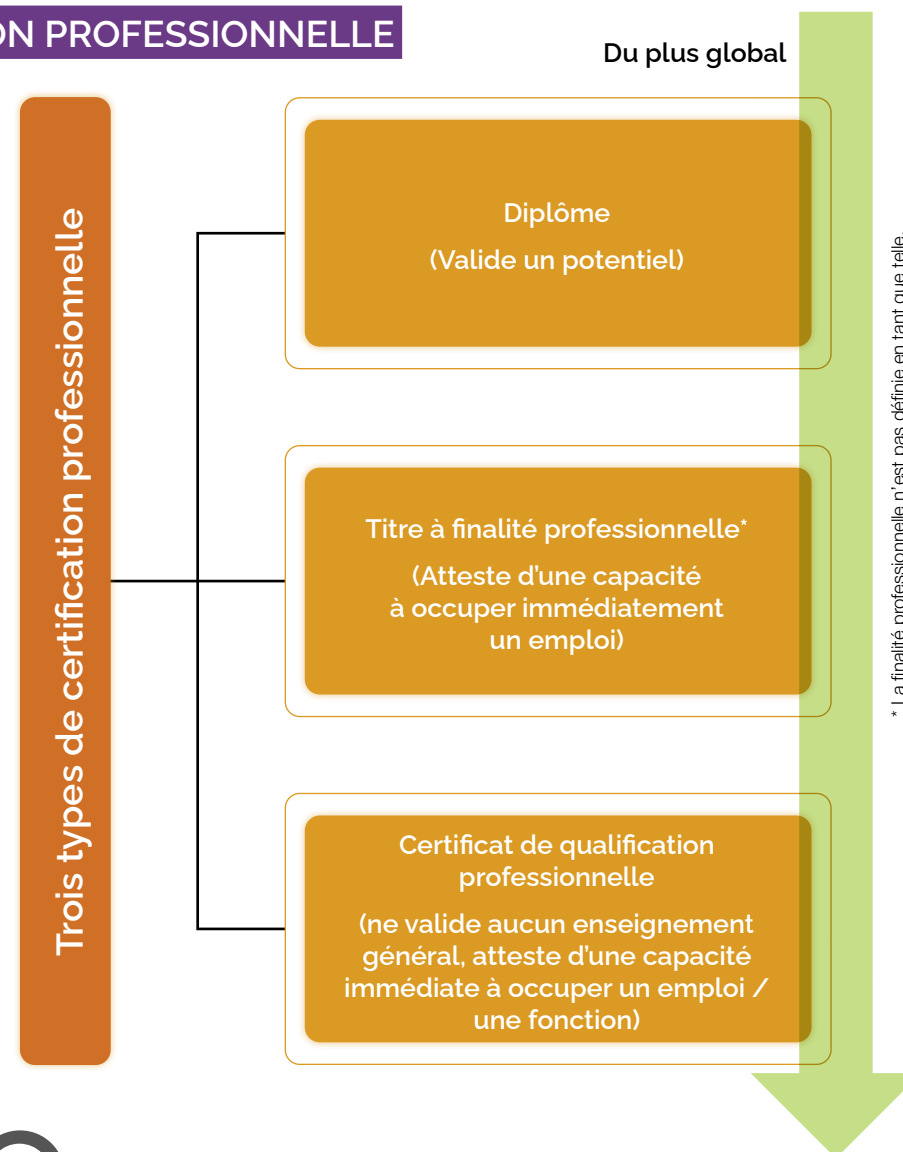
ON PROFESSIONNELLE

Du plus global

Trois types de certification professionnelle

Diplôme

(Valide un potentiel)

Titre à finalité professionnelle*

(Atteste d'une capacité à occuper immédiatement un emploi)

Certificat de qualification professionnelle

(ne valide aucun enseignement général, atteste d'une capacité immédiate à occuper un emploi / une fonction)

* La finalité professionnelle n'est pas définie en tant que telle.